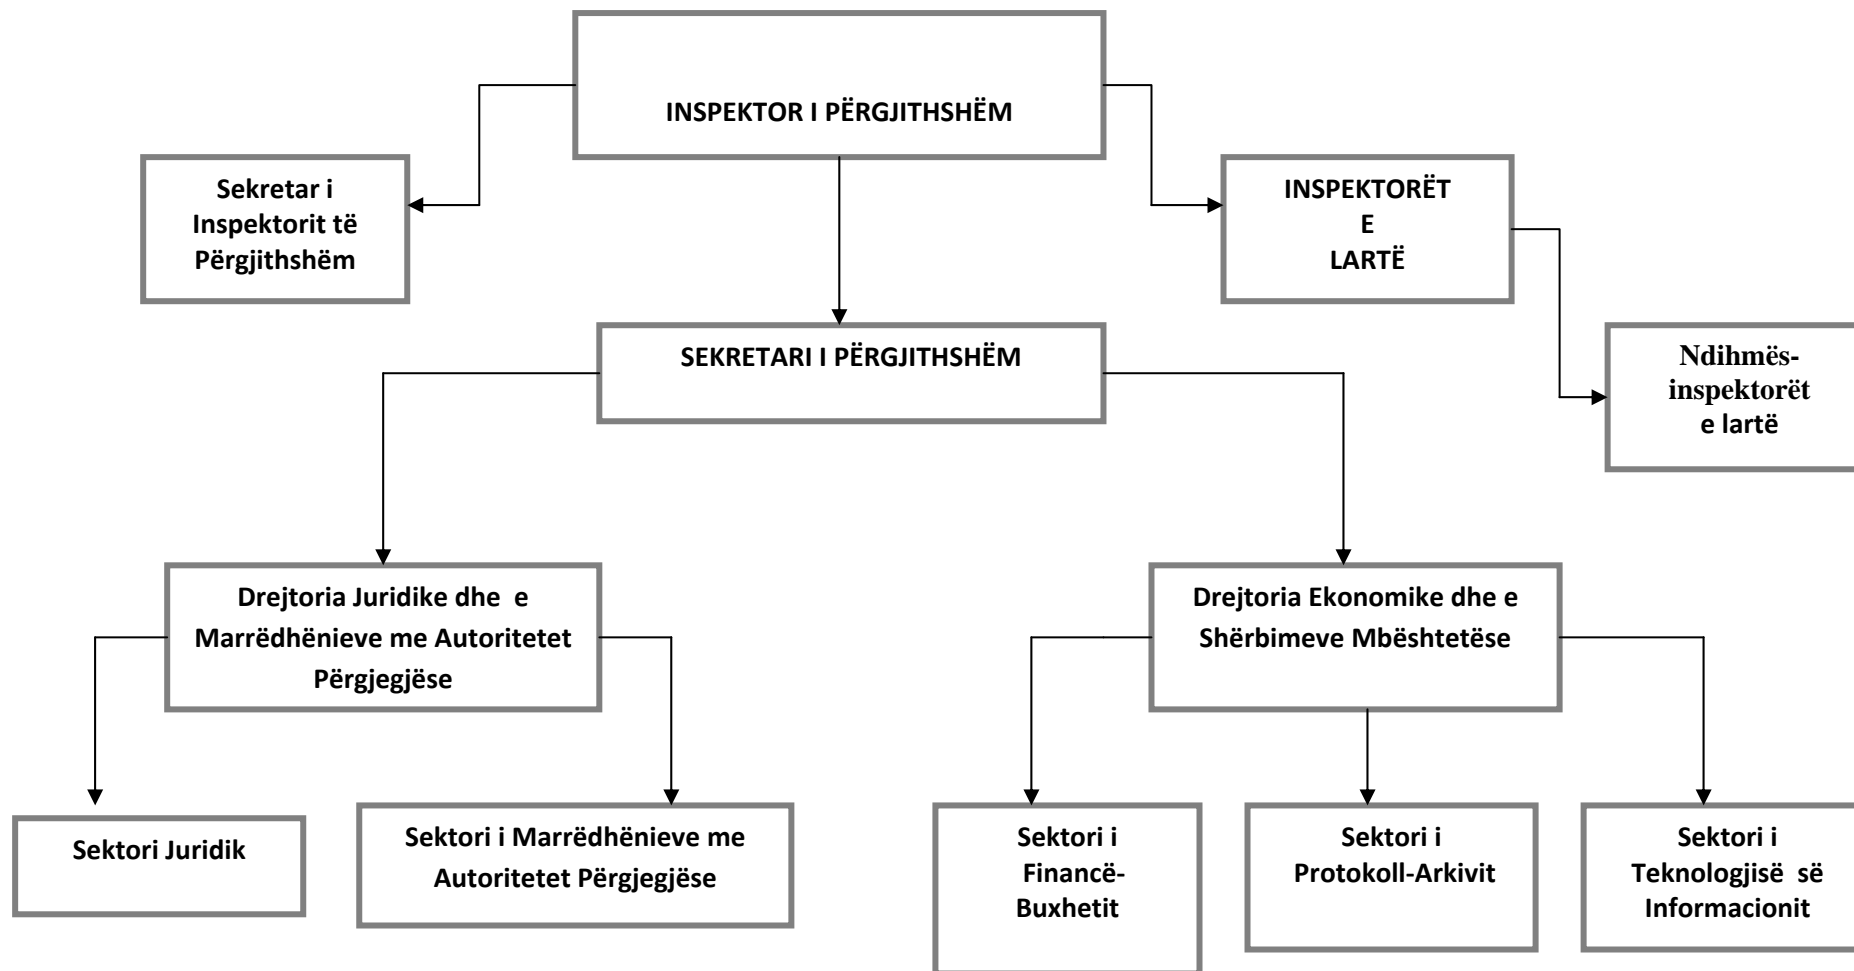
INSPEKTOR I PËRGJITHSHËM

Sekretar i Inspektorit të Përgjithshëm

INSPEKTORËT E LARTË

Ndihmës-inspektorët e lartë

SEKRETARI I PËRGJITHSHËM

Drejtoria Juridike dhe e Marrëdhënieve me Autoritetet Përgjegjëse

Drejtoria Ekonomike dhe e Shërbimeve Mbështetëse

Sektori Juridik

Sektori i Marrëdhënieve me Autoritetet Përgjegjëse

Sektori i Financë-Buxhetit

Sektori i Protokoll-Arkivit

Sektori i Teknologjisë së Informacionit